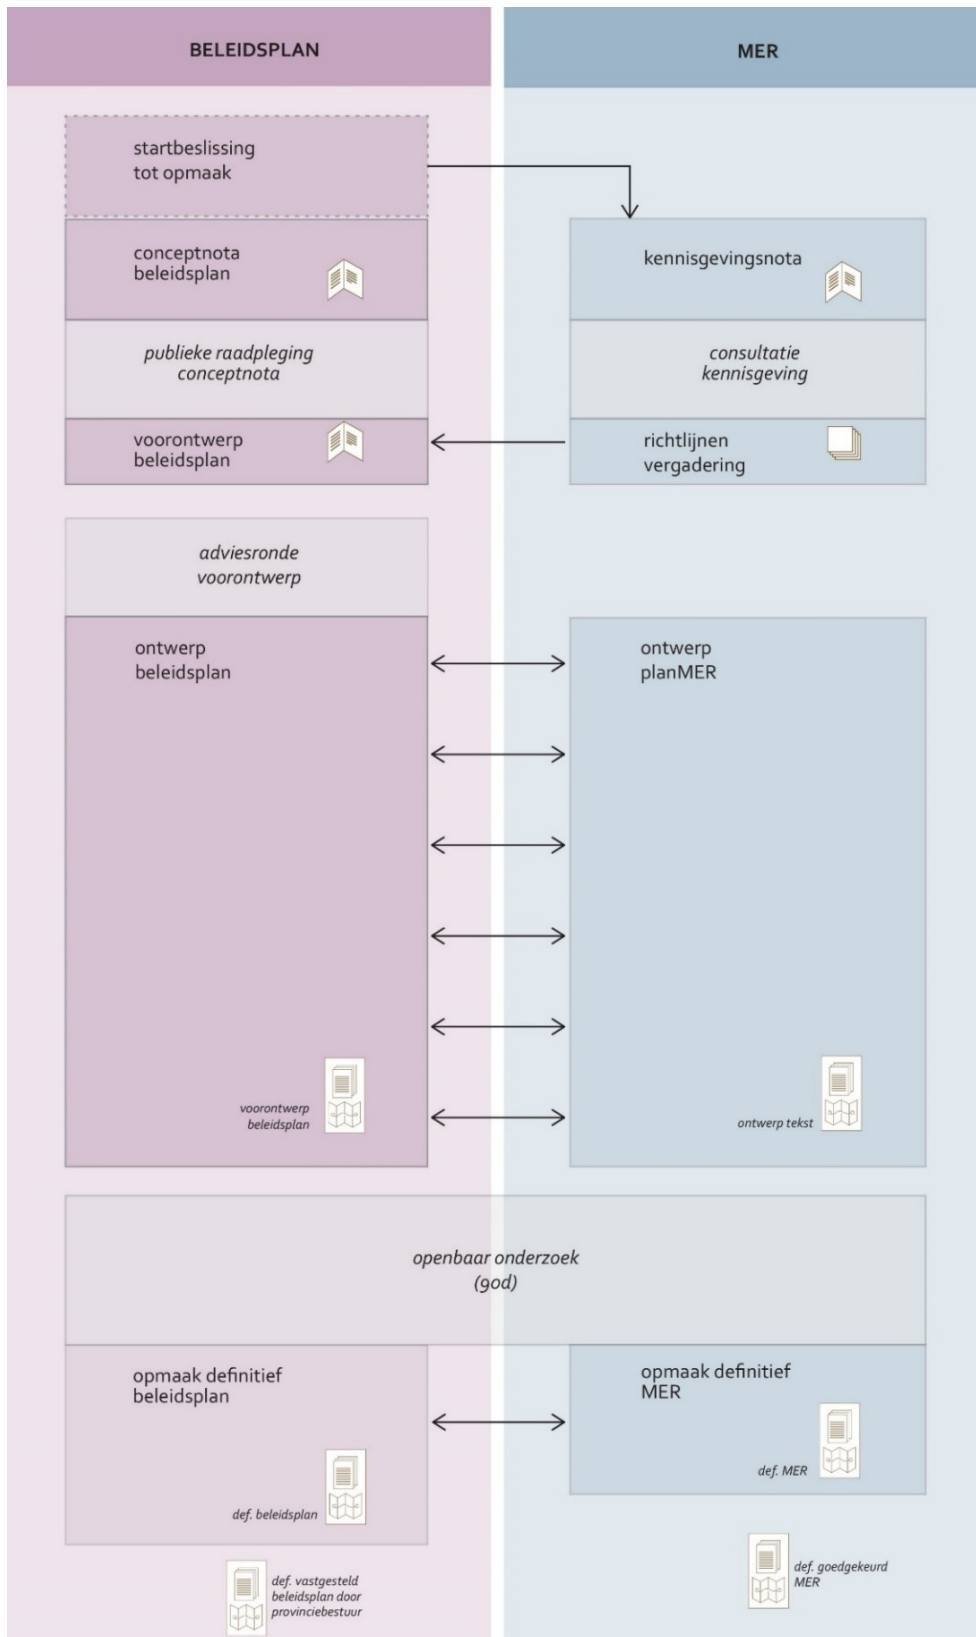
BELEIDSPLAN

MER

startbeslissing tot opmaak

conceptnota beleidsplan

kennisgevingsnota

publieke raadpleging conceptnota

consultatie kennisgeving

voorontwerp beleidsplan

richtlijnen vergadering

adviesronde voorontwerp

ontwerp beleidsplan

ontwerp planMER

voorontwerp beleidsplan

ontwerp tekst

openbaar onderzoek (90d)

opmaak definitief beleidsplan

opmaak definitief MER

def. MER

def. beleidsplan

def. vastgesteld beleidsplan door provinciebestuur

def. goedgekeurd MER